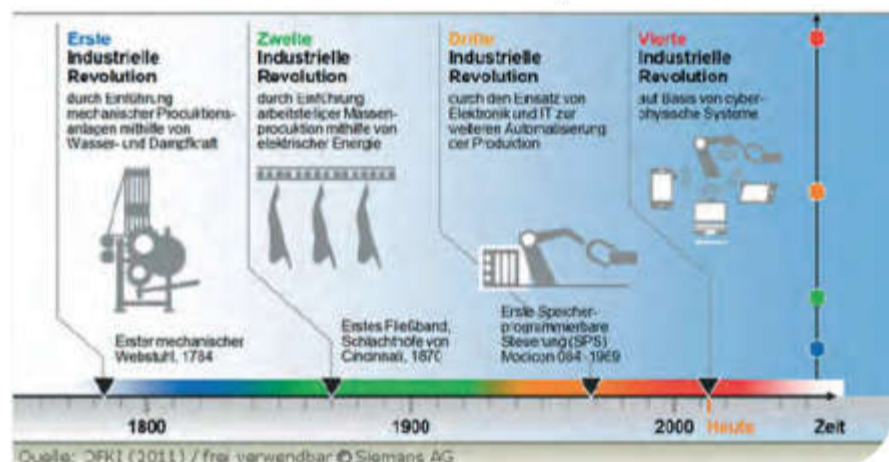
Erste
Industrielle
Revolution
durch Einführung mechanischer Produktionsanlagen mithilfe von Wasser- und Dampfkraft

Zweite
Industrielle
Revolution
durch Einführung arbeitsteiliger Massenproduktion mithilfe von elektrischer Energie

Dritte
Industrielle
Revolution
durch den Einsatz von Elektronik und IT zur weiteren Automatisierung der Produktion

Vierte
Industrielle
Revolution
auf Basis von cyber-physische Systeme

Erster mechanischer Webstuhl, 1784

Erstes Fließband, Schlachthöfe von Cincinnati, 1870

Erste Speicherprogrammierbare Steuerung (SPS) Modicon 084 1969

1800
1900
2000
Heute
Zeit

Quelle: DFKI (2011) / frei verwendbar © Siemens AG